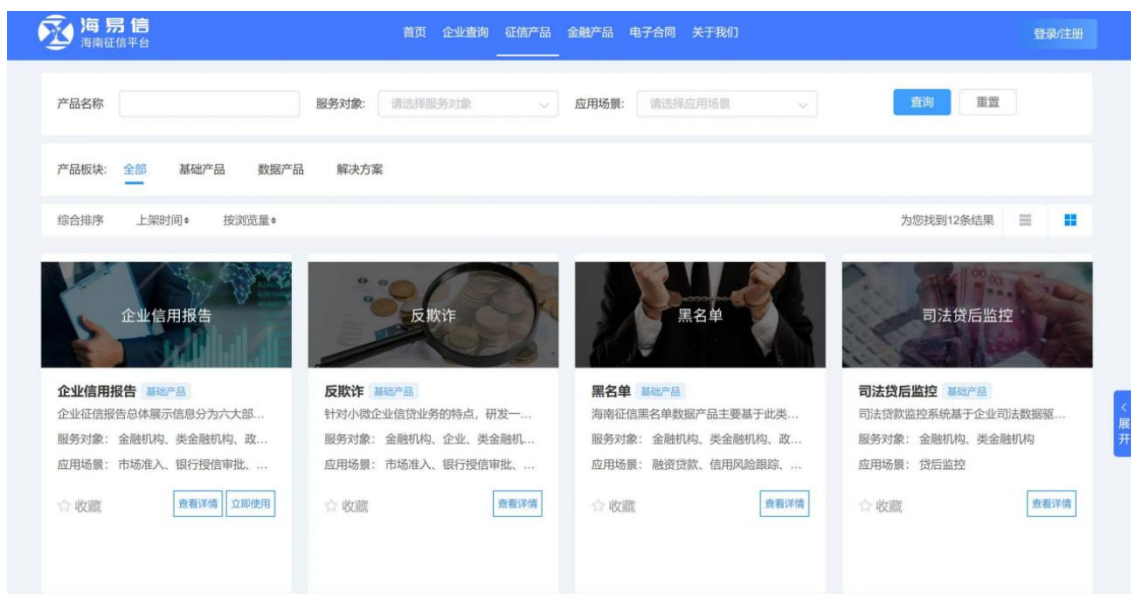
海易信
海南征信平台

首页 企业查询 征信产品 金融产品 电子合同 关于我们

登录/注册

产品名称

服务对象: 请选择服务对象

应用场景: 请选择应用场景

查询 重置

产品板块: 全部 基础产品 数据产品 解决方案

综合排序 上架时间 按浏览量

为您找到12条结果

企业信用报告

企业信用报告 基础产品
企业征信报告总体展示信息分为六大部...
服务对象: 金融机构、类金融机构、政...
应用场景: 市场准入、银行授信审批、...
☆ 收藏
查看详情 立即使用

反欺诈

反欺诈 基础产品
针对小微企业信贷业务的特点，研发一...
服务对象: 金融机构、企业、类金融机...
应用场景: 市场准入、银行授信审批、...
☆ 收藏
查看详情

黑名单

黑名单 基础产品
海南征信黑名单数据产品主要基于此类...
服务对象: 金融机构、类金融机构、政...
应用场景: 融资贷款、信用风险跟踪、...
☆ 收藏
查看详情

司法贷后监控

司法贷后监控 基础产品
司法贷款监控系统基于企业司法数据驱...
服务对象: 金融机构、类金融机构
应用场景: 贷后监控
☆ 收藏
查看详情

展开